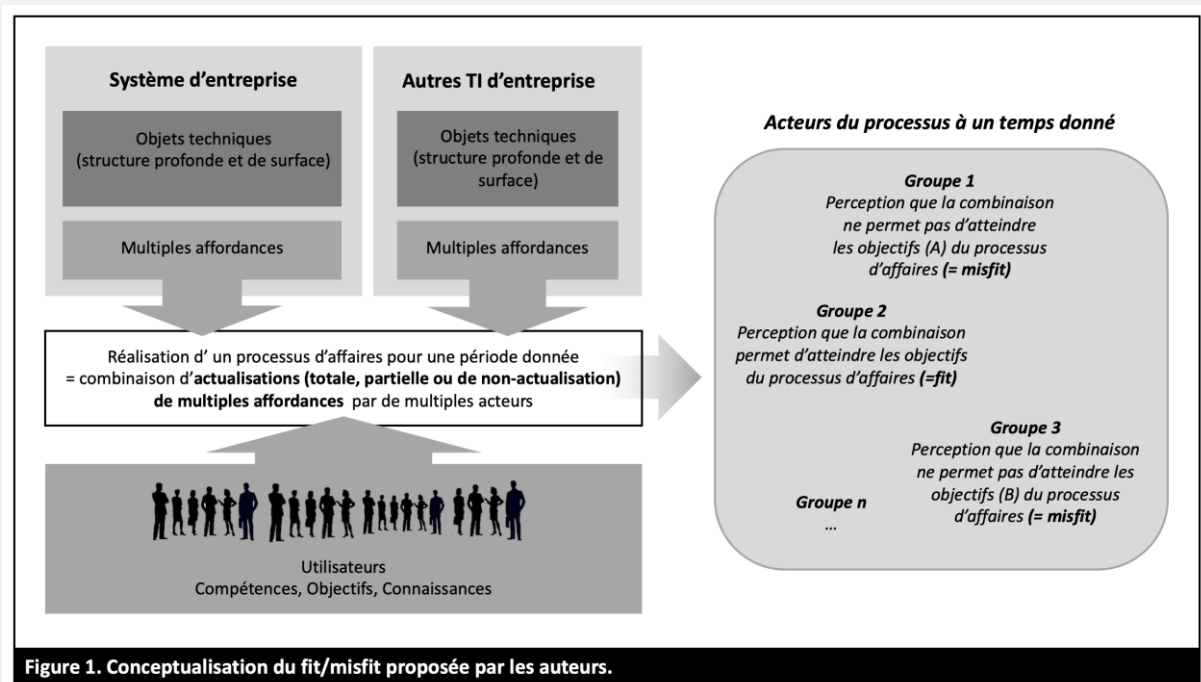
Système d'entreprise

Objets techniques (structure profonde et de surface)

Multiples affordances

Autres TI d'entreprise

Objets techniques (structure profonde et de surface)

Multiples affordances

Réalisation d' un processus d'affaires pour une période donnée = combinaison d'**actualisations (totale, partielle ou de non-actualisation) de multiples affordances** par de multiples acteurs

Utilisateurs
Compétences, Objectifs, Connaissances

*Acteurs du processus à un temps donné*

*Groupe 1*
*Perception que la combinaison ne permet pas d'atteindre les objectifs (A) du processus d'affaires **(= misfit)***

*Groupe 2*
*Perception que la combinaison permet d'atteindre les objectifs du processus d'affaires **(=fit)***

*Groupe 3*
*Perception que la combinaison ne permet pas d'atteindre les objectifs (B) du processus d'affaires **(= misfit)***

*Groupe n*
*...*

**Figure 1. Conceptualisation du fit/misfit proposée par les auteurs.**